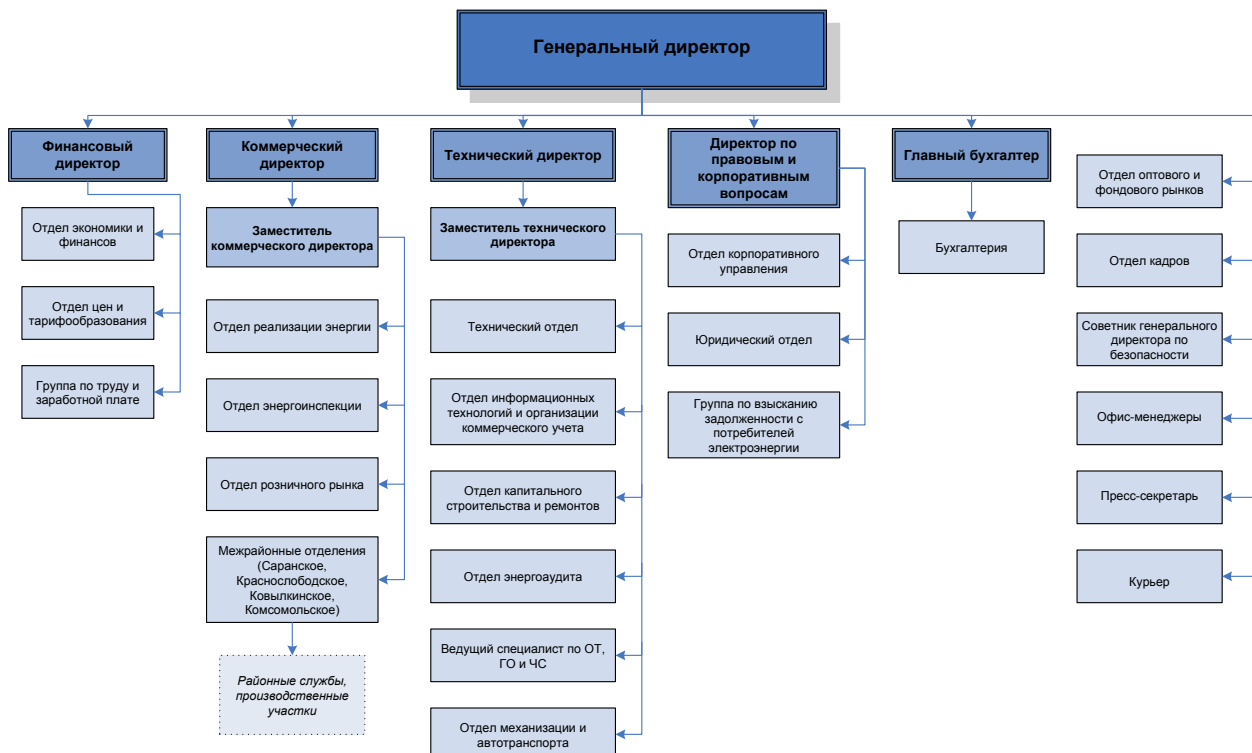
Генеральный директор

Финансовый директор

Отдел экономики и финансов

Отдел цен и тарифообразования

Группа по труду и заработной плате

Коммерческий директор

Заместитель коммерческого директора

Отдел реализации энергии

Отдел энергоинспекции

Отдел розничного рынка

Межрайонные отделения (Саранское, Краснослободское, Ковылкинское, Комсомольское)

Районные службы, производственные участки

Технический директор

Заместитель технического директора

Технический отдел

Отдел информационных технологий и организации коммерческого учета

Отдел капитального строительства и ремонтов

Отдел энергоаудита

Ведущий специалист по ОТ, ГО и ЧС

Отдел механизации и автотранспорта

Директор по правовым и корпоративным вопросам

Отдел корпоративного управления

Юридический отдел

Группа по взысканию задолженности с потребителей электроэнергии

Главный бухгалтер

Бухгалтерия

Отдел оптового и фондового рынков

Отдел кадров

Советник генерального директора по безопасности

Офис-менеджеры

Пресс-секретарь

Курьер